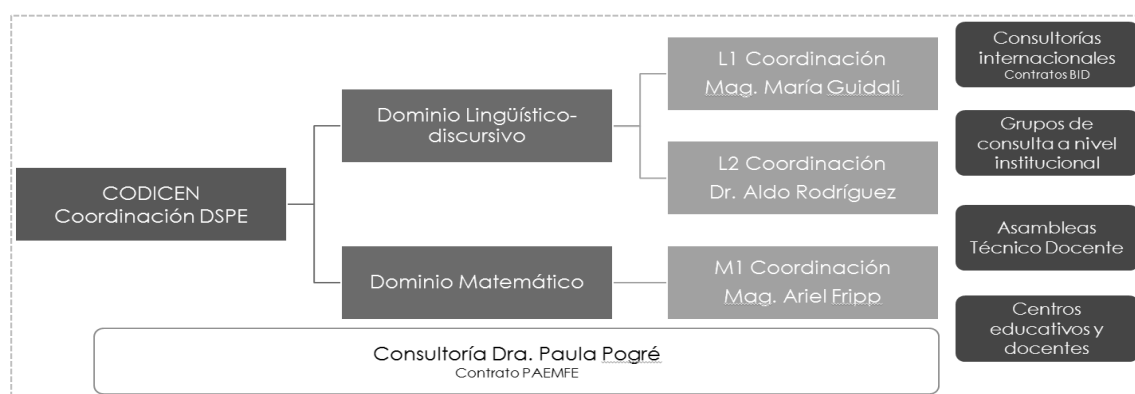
CODICEN
Coordinación DSPE

Dominio Lingüístico-discursivo

L1 Coordinación
Mag. María Guidali

L2 Coordinación
Dr. Aldo Rodríguez

Dominio Matemático

M1 Coordinación
Mag. Ariel Fripp

Consultoría Dra. Paula Pogré
Contrato PAEMFE

Consultorías internacionales
Contratos BID

Grupos de consulta a nivel institucional

Asambleas Técnico Docente

Centros educativos y docentes